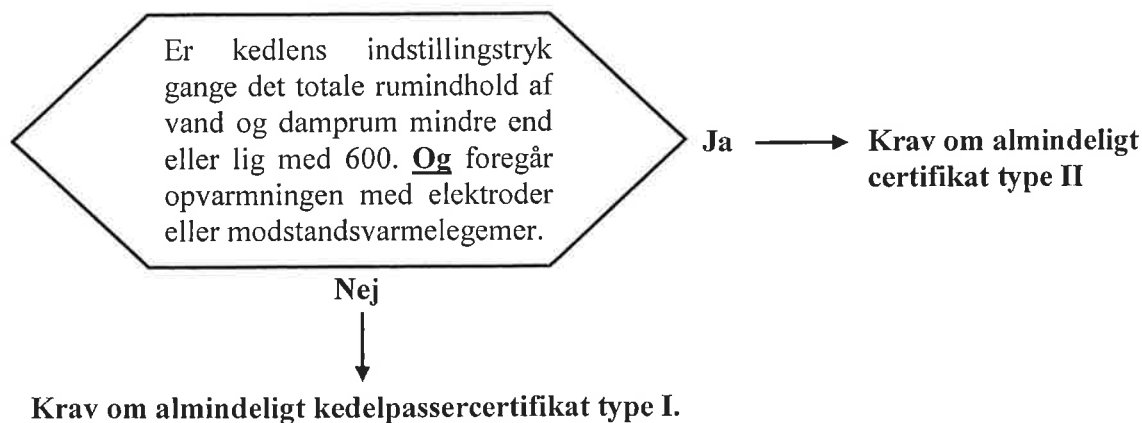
Er kedlens indstillingstryk gange det totale rumindhold af vand og damprum mindre end eller lig med 600. Og foregår opvarmningen med elektroder eller modstandsvarmelegemer.

Ja

Krav om almindeligt certifikat type II

Nej

Krav om almindeligt kedelpassercertifikat type I.